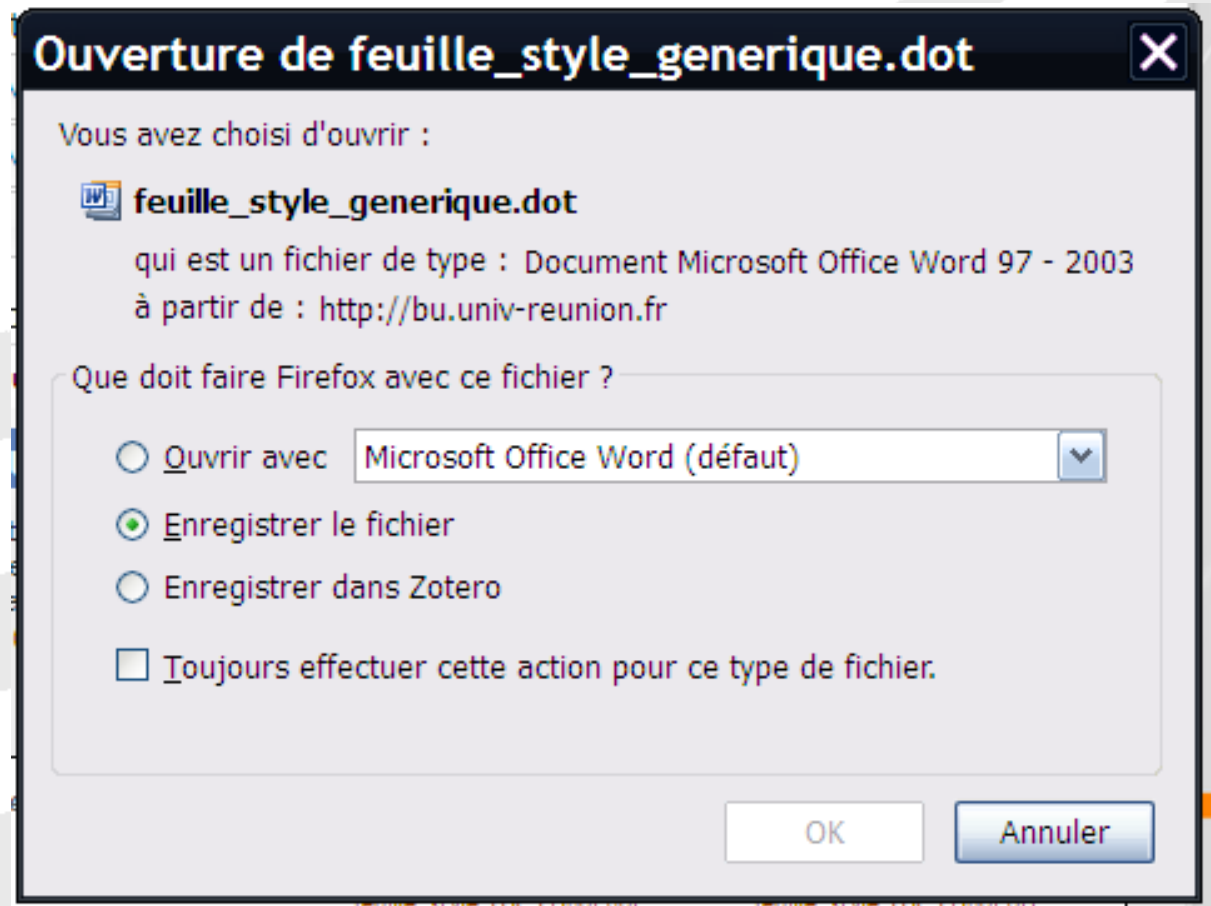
Ouverture de feuille_style_generique.dot

Vous avez choisi d'ouvrir :

feuille_style_generique.dot

qui est un fichier de type : Document Microsoft Office Word 97 - 2003

à partir de : http://bu.univ-reunion.fr

Que doit faire Firefox avec ce fichier ?

Ouvrir avec Microsoft Office Word (défaut)

Enregistrer le fichier

Enregistrer dans Zotero

Toujours effectuer cette action pour ce type de fichier.

OK Annuler